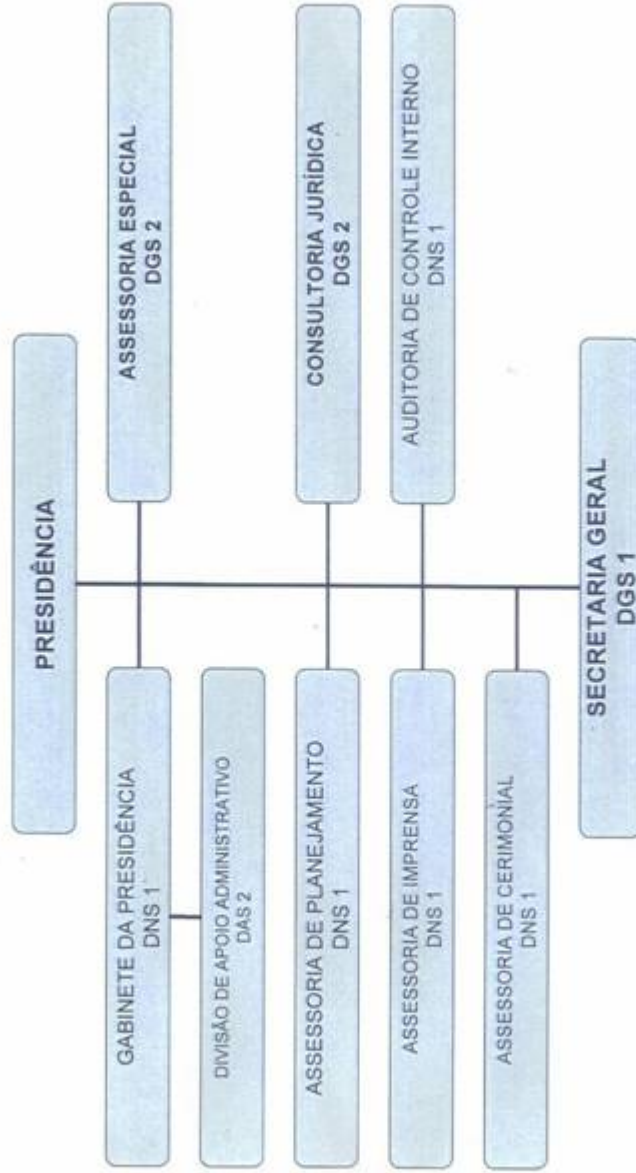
PRESIDÊNCIA

ASSESSORIA ESPECIAL
DGS 2

CONSULTORIA JURÍDICA
DGS 2

AUDITORIA DE CONTROLE INTERNO
DNS 1

GABINETE DA PRESIDÊNCIA
DNS 1

DIVISÃO DE APOIO ADMINISTRATIVO
DAS 2

ASSESSORIA DE PLANEJAMENTO
DNS 1

ASSESSORIA DE IMPRENSA
DNS 1

ASSESSORIA DE CERIMONIAL
DNS 1

SECRETARIA GERAL
DGS 1